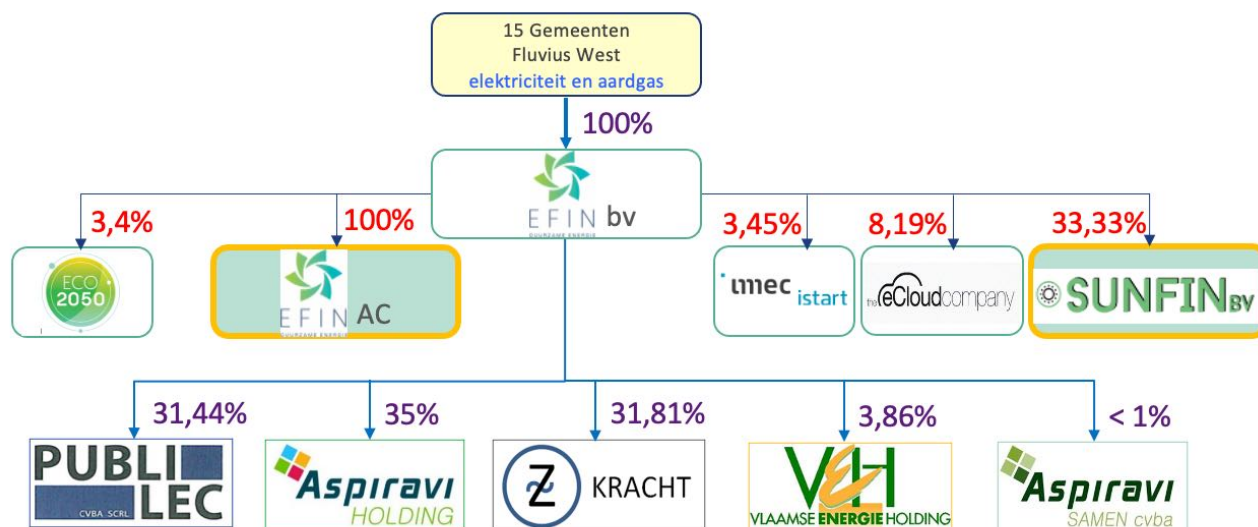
15 Gemeenten
Fluvius West
elektriciteit en aardgas

100%

EFIN bv
DUURZAME ENERGIE

3,4%

ECO 2050

100%

EFIN AC
DUURZAME ENERGIE

3,45%

imec istart

8,19%

the eCloudcompany

33,33%

SUNFIN BV

31,44%

PUBLI LEC
CVBA SCRL

35%

Aspiravi HOLDING

31,81%

Z KRACHT

3,86%

VEH
VLAAMSE ENERGIE HOLDING

< 1%

Aspiravi SAMEN cvba